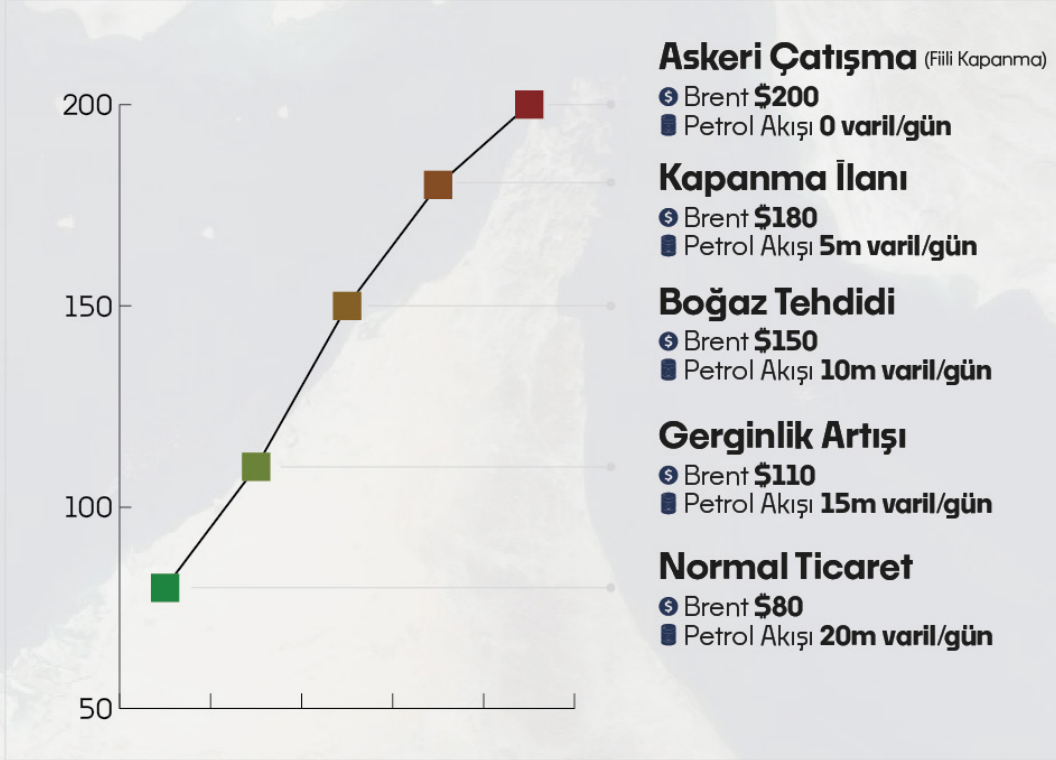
200

150

100

50

Askeri Çatışma (Fiili Kapanma)
Brent $200
Petrol Akışı 0 varil/gün

Kapanma İlanı
Brent $180
Petrol Akışı 5m varil/gün

Boğaz Tehdidi
Brent $150
Petrol Akışı 10m varil/gün

Gerginlik Artışı
Brent $110
Petrol Akışı 15m varil/gün

Normal Ticaret
Brent $80
Petrol Akışı 20m varil/gün